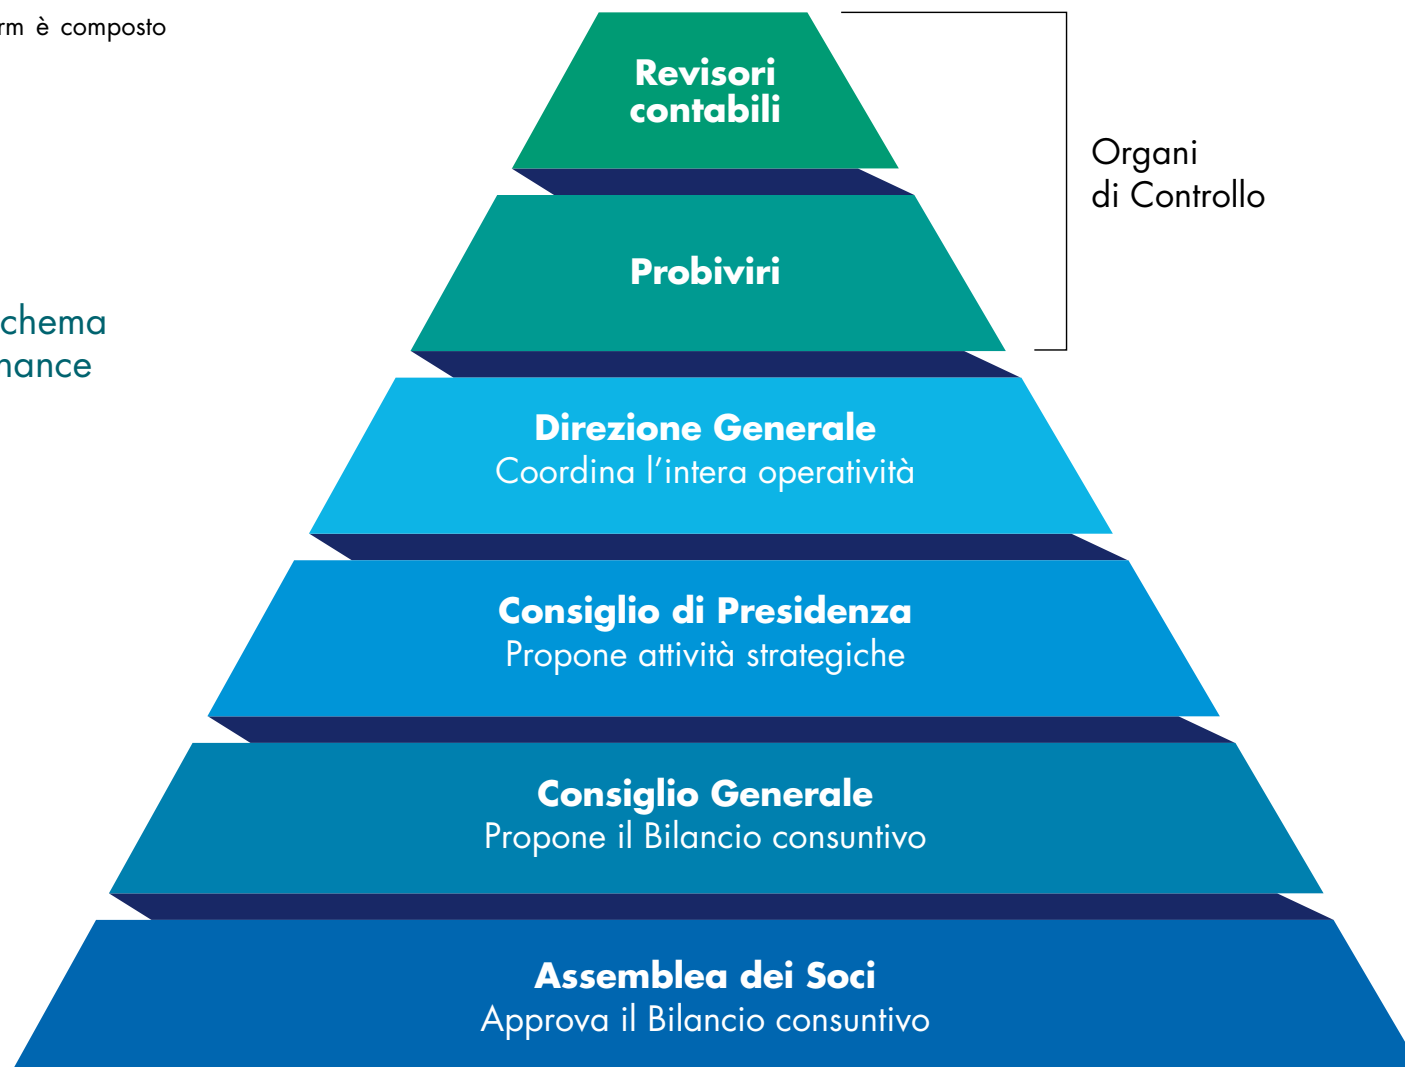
rm è composto

chema
nance

Revisori contabili

Probiviri

Organi di Controllo

Direzione Generale
Coordina l'intera operatività

Consiglio di Presidenza
Propone attività strategiche

Consiglio Generale
Propone il Bilancio consuntivo

Assemblea dei Soci
Approva il Bilancio consuntivo